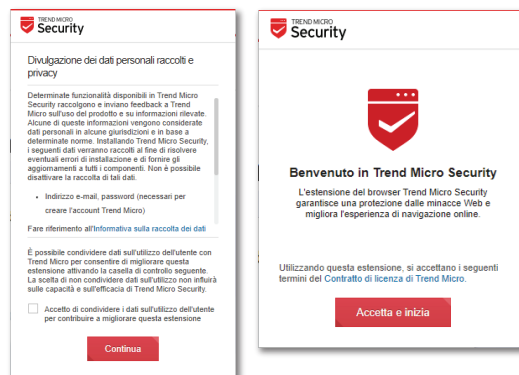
TREND MICRO
Security

Divulgazione dei dati personali raccolti e privacy

Determinate funzionalità disponibili in Trend Micro Security raccolgono e inviano feedback a Trend Micro sull'uso del prodotto e su informazioni rilevate. Alcune di queste informazioni vengono considerate dati personali in alcune giurisdizioni e in base a determinate norme. Installando Trend Micro Security, i seguenti dati verranno raccolti al fine di risolvere eventuali errori di installazione e di fornire gli aggiornamenti a tutti i componenti. Non è possibile disattivare la raccolta di tali dati.

• Indirizzo e-mail, password (necessari per creare l'account Trend Micro)

Fare riferimento all'Informativa sulla raccolta dei dati

È possibile condividere dati sull'utilizzo dell'utente con Trend Micro per consentire di migliorare questa estensione attivando la casella di controllo seguente. La scelta di non condividere dati sull'utilizzo non influirà sulle capacità e sull'efficacia di Trend Micro Security.

Accetto di condividere i dati sull'utilizzo dell'utente per contribuire a migliorare questa estensione

Continua

TREND MICRO
Security

Benvenuto in Trend Micro Security

L'estensione del browser Trend Micro Security garantisce una protezione dalle minacce Web e migliora l'esperienza di navigazione online.

Utilizzando questa estensione, si accettano i seguenti termini del Contratto di licenza di Trend Micro.

Accetta e inizia